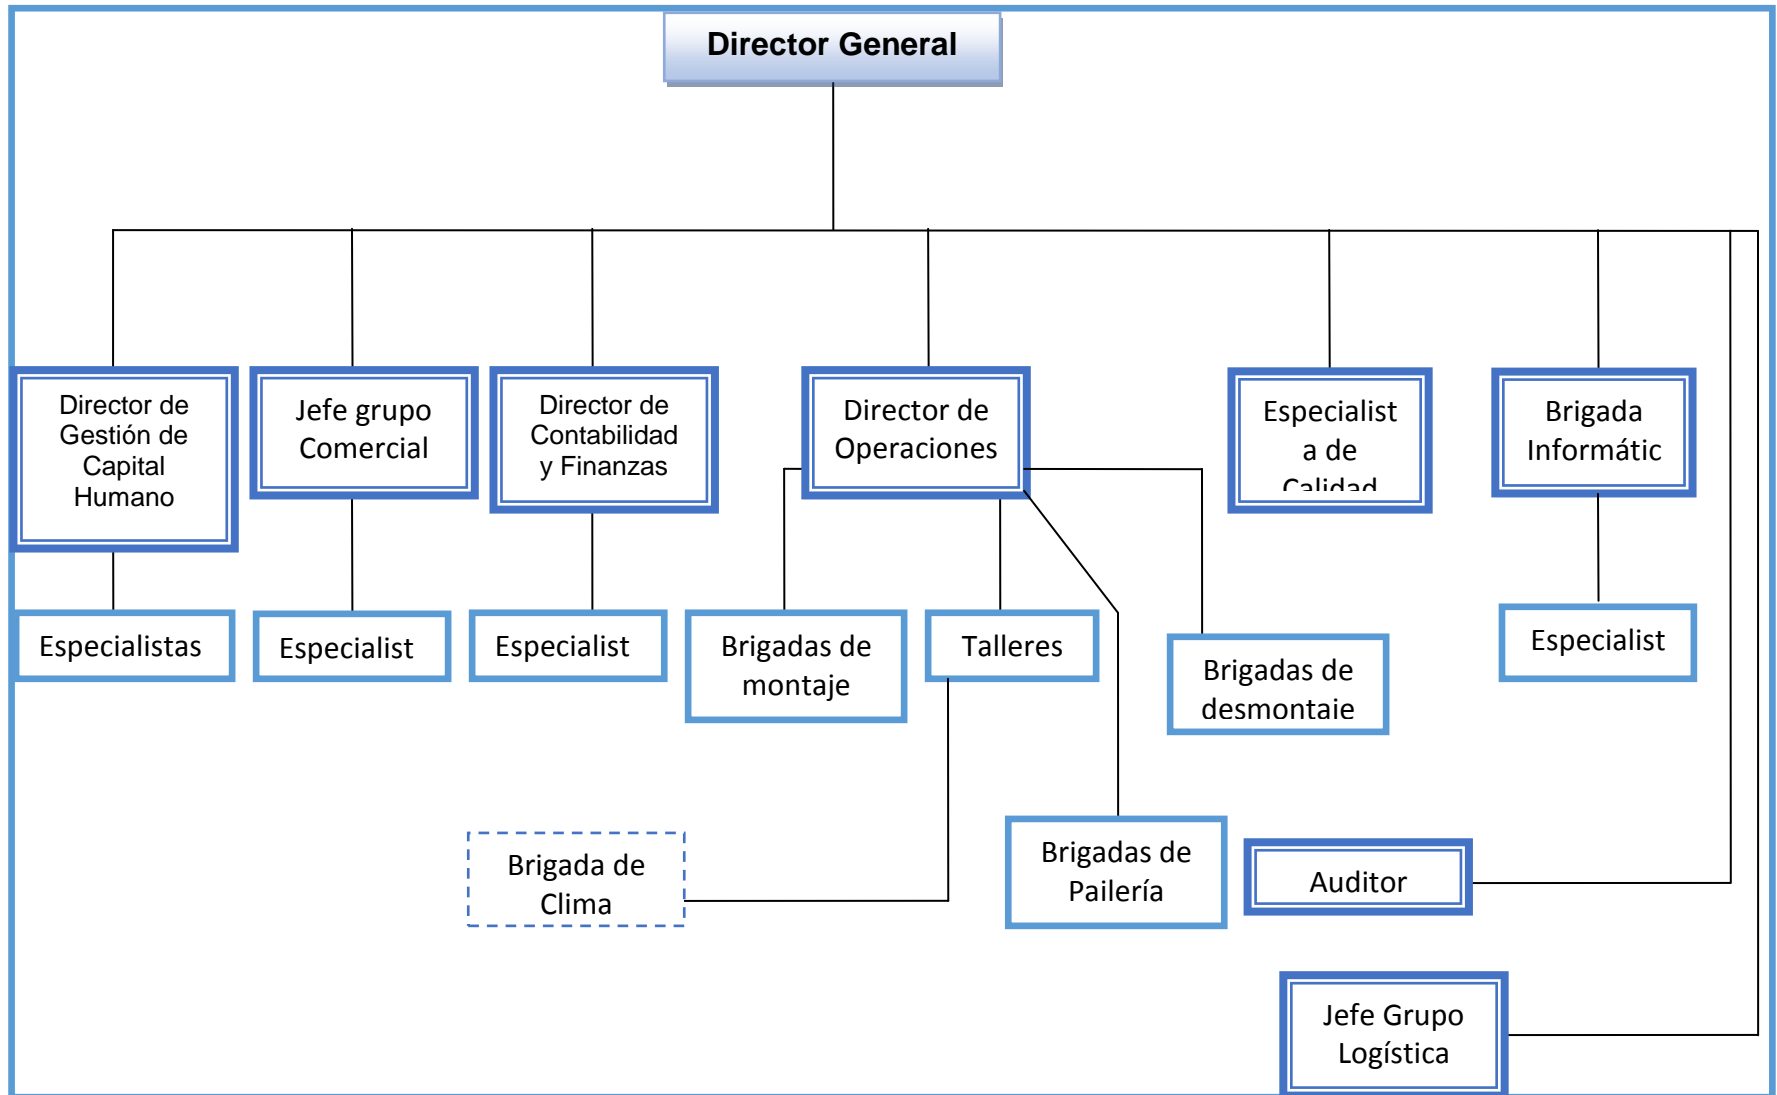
Director General

Director de Gestión de Capital Humano

Jefe grupo Comercial

Director de Contabilidad y Finanzas

Director de Operaciones

Especialist a de Calidad

Brigada Informátic

Especialistas

Especialist

Especialist

Brigadas de montaje

Talleres

Brigadas de desmontaie

Especialist

Brigada de Clima

Brigadas de Pailería

Auditor

Jefe Grupo Logística